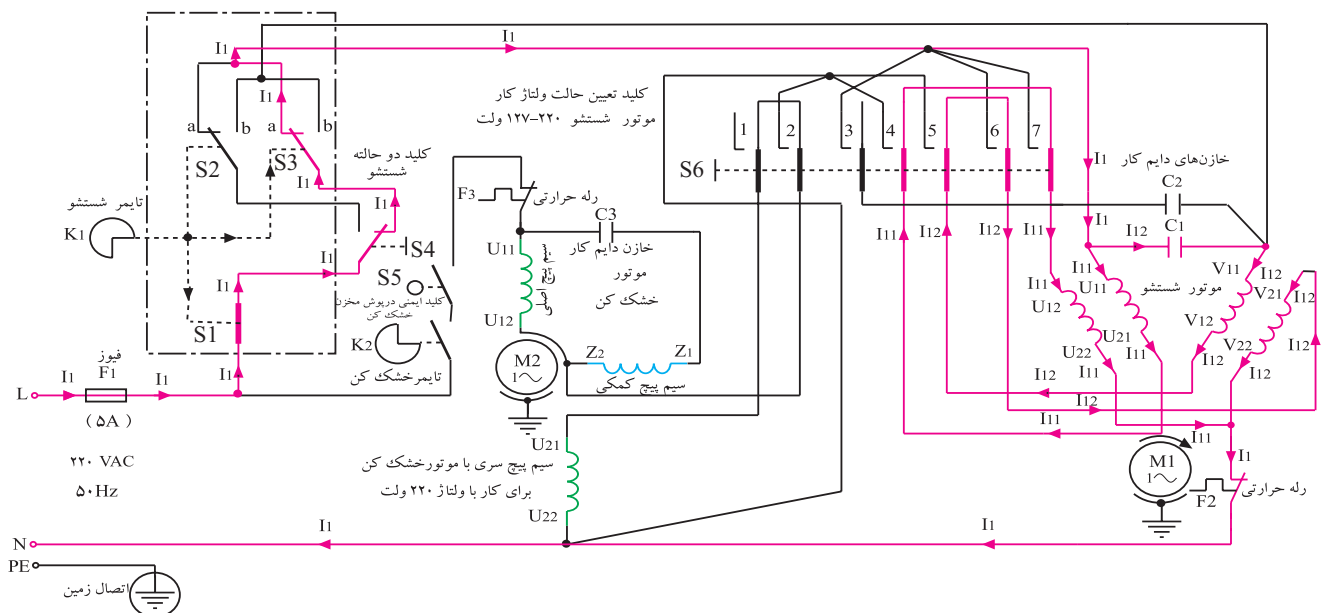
I1
I1
I1
a b a b
S2
S3
I1
کلید دو حالته شستشو
I1
تایمر شستشو
K1
I1
S4
S5
I1
کلید ایمنی درپوش مخزن خشک کن
S1
K2
تایمرخشک کن
I1
فیوز
F1
I1
L
I1
( ۵A )
۲۲۰ VAC
۵۰Hz
N
I1
PE
اتصال زمین
کلید تعیین حالت ولتاژ کار موتور شستشو ۲۲۰–۱۲۷ ولت
F3
رله حرارتی
C3
خازن دایم کار
U11
موتور خشک کن
U12
M2
Z2
Z1
سیم پیچ کمکی
U21
سیم پیچ سری با موتورخشک کن برای کار با ولتاژ ۲۲۰ ولت
U22
S6
1 2 3 4 5 6 7
خازن‌های دایم کار
C2
I1
I1
C1
I11
I12
I12
I11
I12
I11
U11
موتور شستشو
V11
I12
I11
U12
V21
I12
U21
V12
U22
I11
V22
I12
I12
I11
I12
I12
I11
I12
I11
I11
M1
I1
F2
رله حرارتی
I1